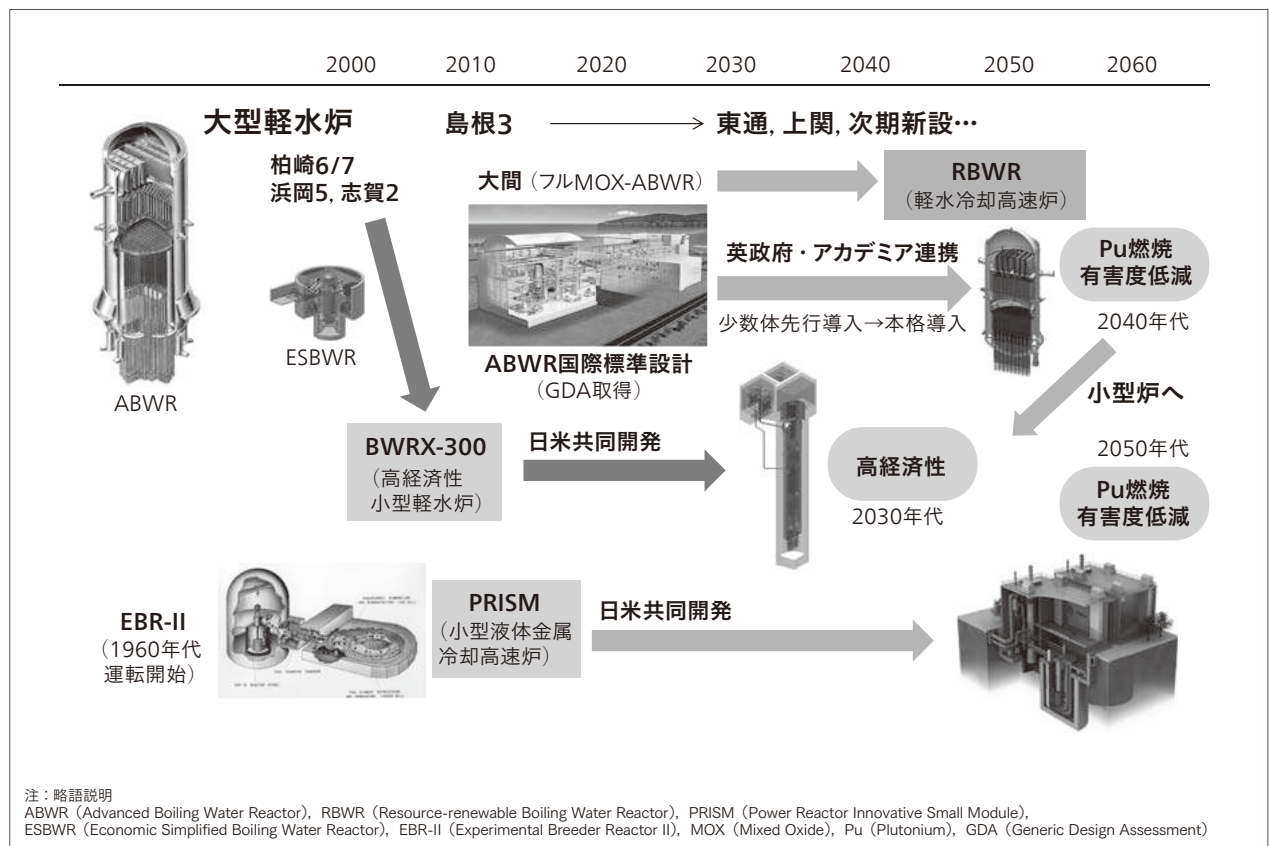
2000 2010 2020 2030 2040 2050 2060

大型軽水炉

島根3 → 東通, 上関, 次期新設…

柏崎6/7
浜岡5, 志賀2

大間（フルMOX-ABWR）

RBWR
（軽水冷却高速炉）

英政府・アカデミア連携

Pu燃焼
有害度低減

少数体先行導入→本格導入

2040年代

ESBWR

ABWR国際標準設計
（GDA取得）

ABWR

小型炉へ

BWRX-300
（高経済性
小型軽水炉）

日米共同開発

2050年代

高経済性

2030年代

Pu燃焼
有害度低減

EBR-II
（1960年代
運転開始）

PRISM
（小型液体金属
冷却高速炉）

日米共同開発

注：略語説明
ABWR（Advanced Boiling Water Reactor）, RBWR（Resource-renewable Boiling Water Reactor）, PRISM（Power Reactor Innovative Small Module）, ESBWR（Economic Simplified Boiling Water Reactor）, EBR-II（Experimental Breeder Reactor II）, MOX（Mixed Oxide）, Pu（Plutonium）, GDA（Generic Design Assessment）